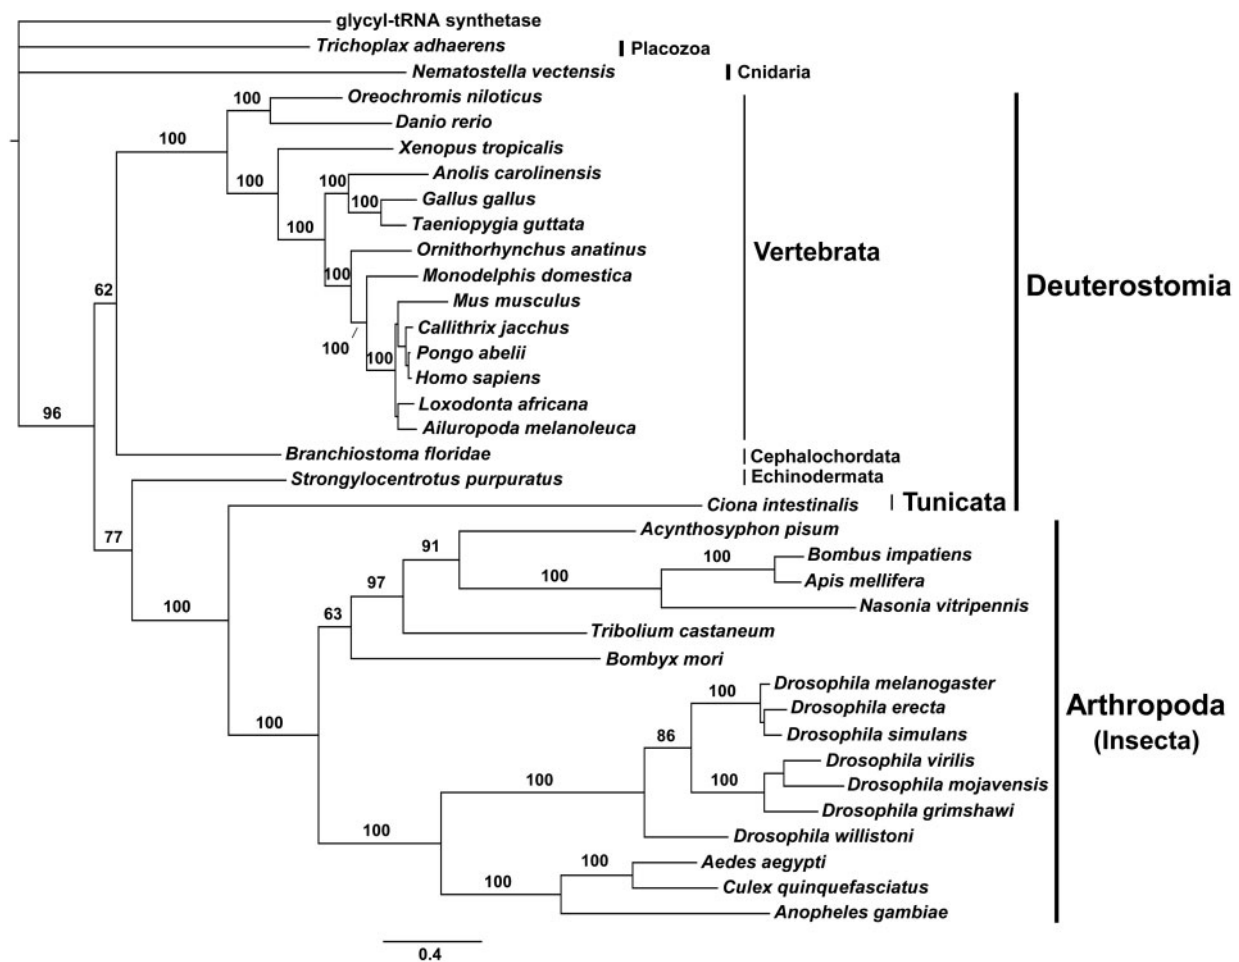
glycyl-tRNA synthetase
Trichoplax adhaerens
Placozoa
Nematostella vectensis
Cnidaria
100
Oreochromis niloticus
Danio rerio
100
Xenopus tropicalis
100
100
Anolis carolinensis
100
Gallus gallus
Taeniopygia guttata
100
Ornithorhynchus anatinus
100
Monodelphis domestica
Vertebrata
Deuterostomia
62
Mus musculus
Callithrix jacchus
100
100
Pongo abelii
Homo sapiens
Loxodonta africana
Ailuropoda melanoleuca
96
Branchiostoma floridae
Cephalochordata
Strongylocentrotus purpuratus
Echinodermata
Ciona intestinalis
Tunicata
Acynthosyphon pisum
91
100
Bombus impatiens
77
100
Apis mellifera
97
Nasonia vitripennis
100
63
Tribolium castaneum
Bombyx mori
100
Drosophila melanogaster
Drosophila erecta
Arthropoda (Insecta)
100
Drosophila simulans
86
Drosophila virilis
100
100
Drosophila mojavensis
Drosophila grimshawi
100
Drosophila willistoni
100
Aedes aegypti
100
Culex quinquefasciatus
Anopheles gambiae
0.4